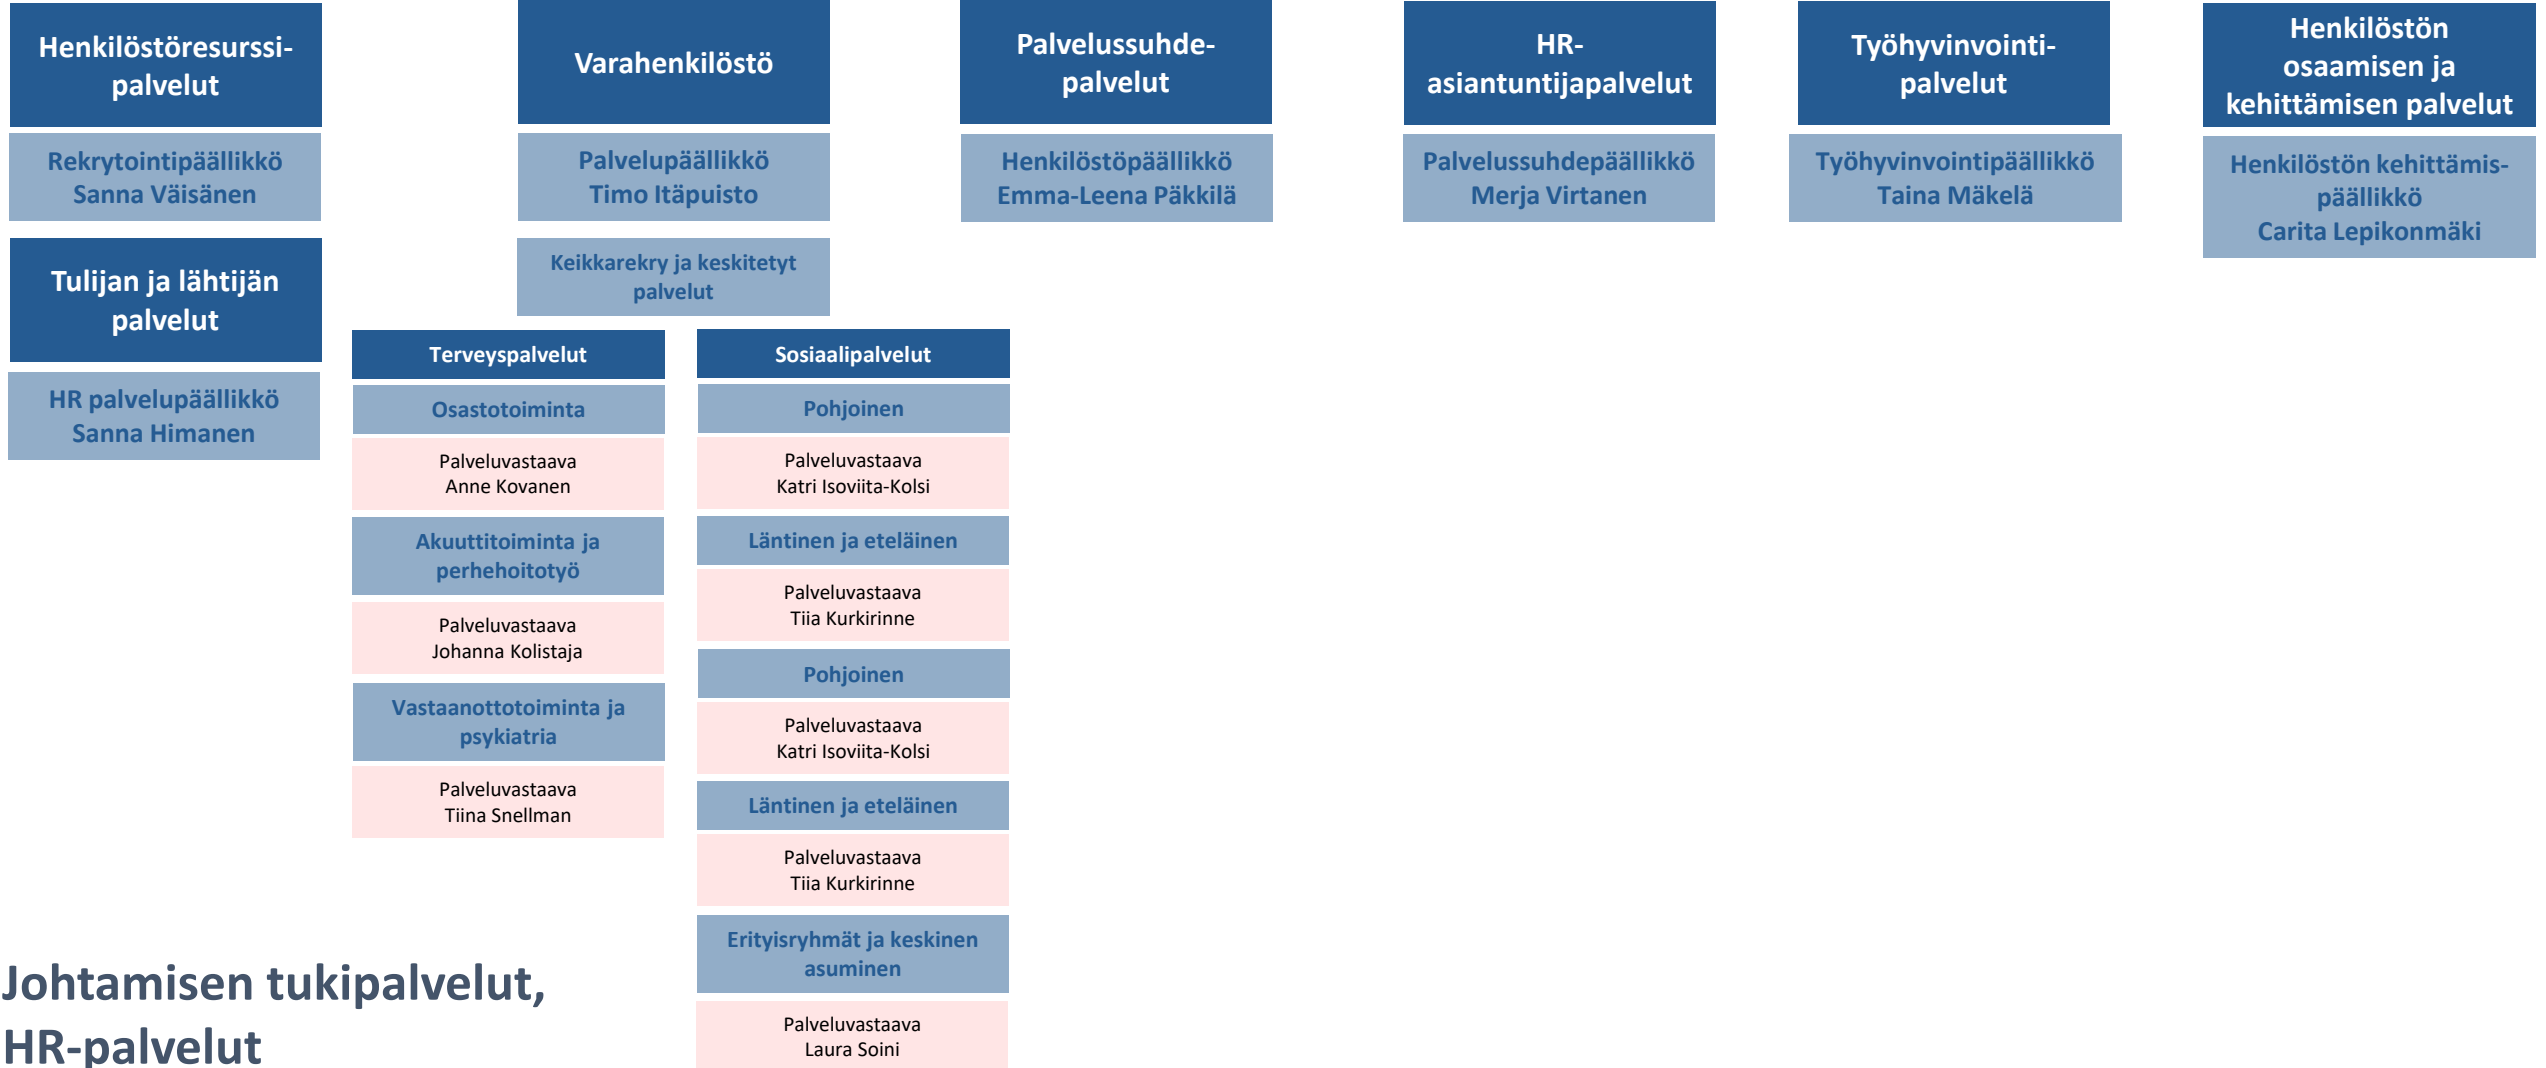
Henkilöstöresurssipalvelut

Rekrytointipäällikkö
Sanna Väisänen

Tulijan ja lähtijän palvelut

HR palvelupäällikkö
Sanna Himanen

Varahenkilöstö

Palvelupäällikkö
Timo Itäpuisto

Keikkarekry ja keskitetyt palvelut

Terveyspalvelut

Osastotoiminta

Palveluvastaava
Anne Kovanen

Akuuttitoiminta ja perhehoitotyö

Palveluvastaava
Johanna Kolistaja

Vastaanottotoiminta ja psykiatria

Palveluvastaava
Tiina Snellman

Sosiaalipalvelut

Pohjoinen

Palveluvastaava
Katri Isoviita-Kolsi

Läntinen ja eteläinen

Palveluvastaava
Tiia Kurkirinne

Pohjoinen

Palveluvastaava
Katri Isoviita-Kolsi

Läntinen ja eteläinen

Palveluvastaava
Tiia Kurkirinne

Erityisryhmät ja keskinen asuminen

Palveluvastaava
Laura Soini

Palvelussuhdepalvelut

Henkilöstöpäällikkö
Emma-Leena Päkkilä

HR-asiantuntijapalvelut

Palvelussuhdepäällikkö
Merja Virtanen

Työhyvinvointipalvelut

Työhyvinvointipäällikkö
Taina Mäkelä

Henkilöstön osaamisen ja kehittämisen palvelut

Henkilöstön kehittämispäällikkö
Carita Lepikonmäki

Johtamisen tukipalvelut, HR-palvelut